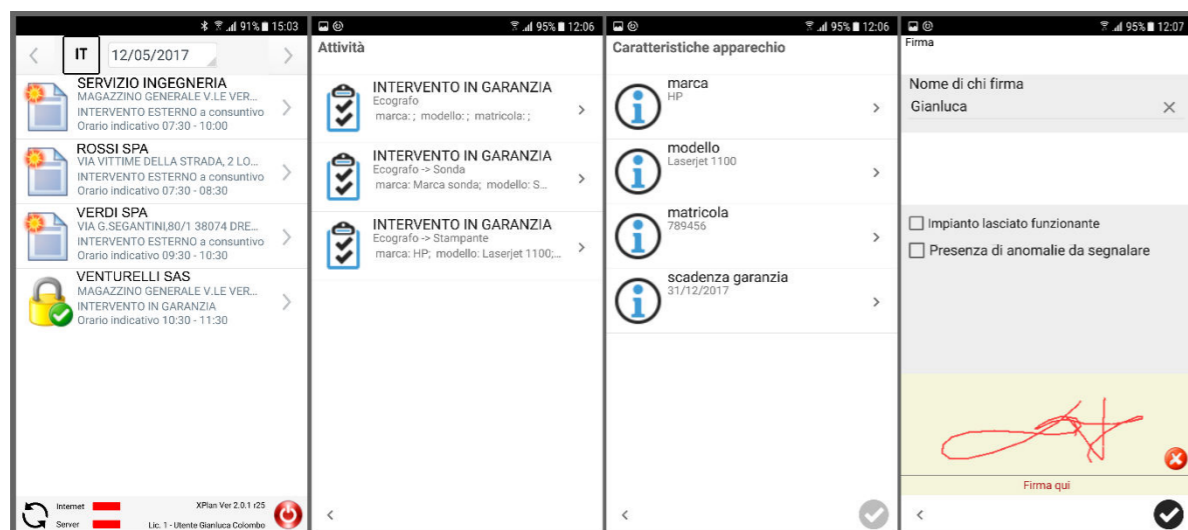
91% 15:03

IT 12/05/2017

SERVIZIO INGEGNERIA
MAGAZZINO GENERALE V.LE VER...
INTERVENTO ESTERNO a consuntivo
Orario indicativo 07:30 - 10:00

ROSSI SPA
VIA VITTIME DELLA STRADA, 2 LO...
INTERVENTO ESTERNO a consuntivo
Orario indicativo 07:30 - 08:30

VERDI SPA
VIA G.SEGANTINI,80/1 38074 DRE...
INTERVENTO ESTERNO a consuntivo
Orario indicativo 09:30 - 10:30

VENTURELLI SAS
MAGAZZINO GENERALE V.LE VER...
INTERVENTO IN GARANZIA
Orario indicativo 10:30 - 11:30

Internet
Server
XPlan Ver 2.0.1 r25
Lic. 1 - Utente Gianluca Colombo

95% 12:06

Attività

INTERVENTO IN GARANZIA
Ecografo
marca: ; modello: ; matricola: ;

INTERVENTO IN GARANZIA
Ecografo -> Sonda
marca: Marca sonda; modello: S...

INTERVENTO IN GARANZIA
Ecografo -> Stampante
marca: HP; modello: Laserjet 1100;...

95% 12:06

Caratteristiche apparecchio

marca
HP

modello
Laserjet 1100

matricola
789456

scadenza garanzia
31/12/2017

95% 12:07

Firma

Nome di chi firma
Gianluca

Impianto lasciato funzionante
Presenza di anomalie da segnalare

Firma qui